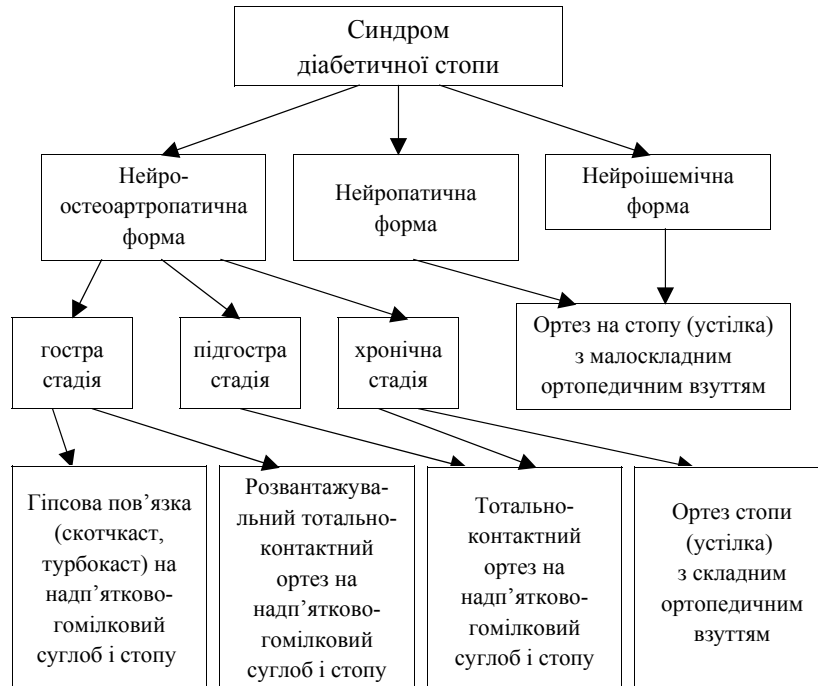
Синдром діабетичної стопи

Нейро-остеоартропатична форма

Нейропатична форма

Нейроішемічна форма

гостра стадія

підгостра стадія

хронічна стадія

Ортез на стопу (устілка) з малоскладним ортопедичним взуттям

Гіпсова пов'язка (скотчкаст, турбокаст) на надп'ятково-гомілковий суглоб і стопу

Розвантажувальний тотально-контактний ортез на надп'ятково-гомілковий суглоб і стопу

Тотально-контактний ортез на надп'ятково-гомілковий суглоб і стопу

Ортез стопи (устілка) з складним ортопедичним взуттям